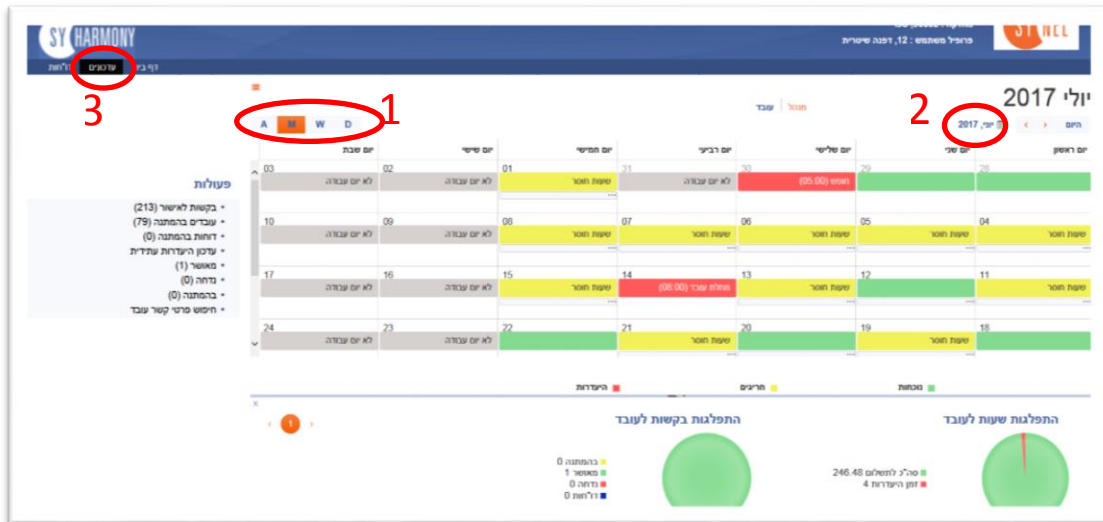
SY HARMONY
עדכונים
דף בית
דוחות
3
פרופיל משתמש : 12, דפנה שיטרית
SYNEL
יולי 2017
2
היום
יולי, 2017
1
A M W D
מנהל
עובד
יום ראשון | יום שני | יום שלישי | יום רביעי | יום חמישי | יום שישי | יום שבת

| יום ראשון | יום שני | יום שלישי | יום רביעי | יום חמישי | יום שישי | יום שבת |
|---|---|---|---|---|---|---|
| 28 | 29 | 30 חופש (05:00) | 31 לא יום עבודה | 01 שעות חוסר | 02 לא יום עבודה | 03 לא יום עבודה |
| 04 שעות חוסר | 05 שעות חוסר | 06 שעות חוסר | 07 שעות חוסר | 08 שעות חוסר | 09 לא יום עבודה | 10 לא יום עבודה |
| 11 שעות חוסר | 12 | 13 שעות חוסר | 14 מחלת עובד (08:00) | 15 שעות חוסר | 16 לא יום עבודה | 17 לא יום עבודה |
| 18 | 19 שעות חוסר | 20 | 21 שעות חוסר | 22 | 23 לא יום עבודה | 24 לא יום עבודה |

פעולות
• בקשות לאישור (213)
• עובדים בהמתנה (79)
• דוחות בהמתנה (0)
• עדכון היעדרות עתידית
• מאושר (1)
• נדחה (0)
• בהמתנה (0)
• חיפוש פרטי קשר עובד

נוכחות
חריגים
היעדרות

התפלגות שעות לעובד
סה"כ לתשלום 246.48
זמן היעדרות 4

התפלגות בקשות לעובד
בהמתנה 0
מאושר 1
נדחה 0
דו"חות 0
1